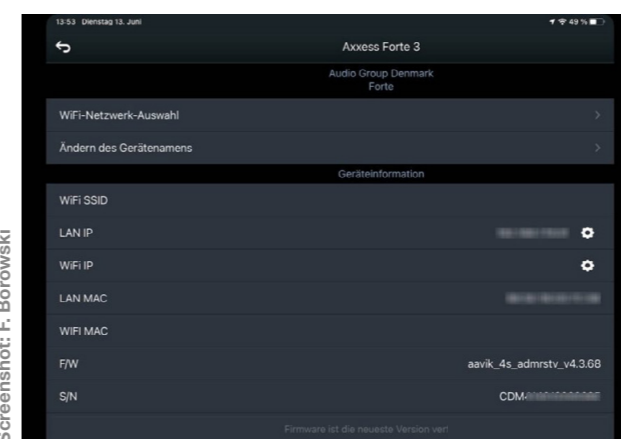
13:53 Dienstag 13. Juni

49 %

Axxess Forte 3

Audio Group Denmark
Forte

WiFi-Netzwerk-Auswahl

Ändern des Gerätenamens

Geräteinformation

WiFi SSID

LAN IP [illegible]

WiFi IP

LAN MAC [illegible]

WIFI MAC

F/W aavik_4s_admrstv_v4.3.68

S/N CDM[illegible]

Firmware ist die neueste Version ver!

Screenshot: F. Borowski